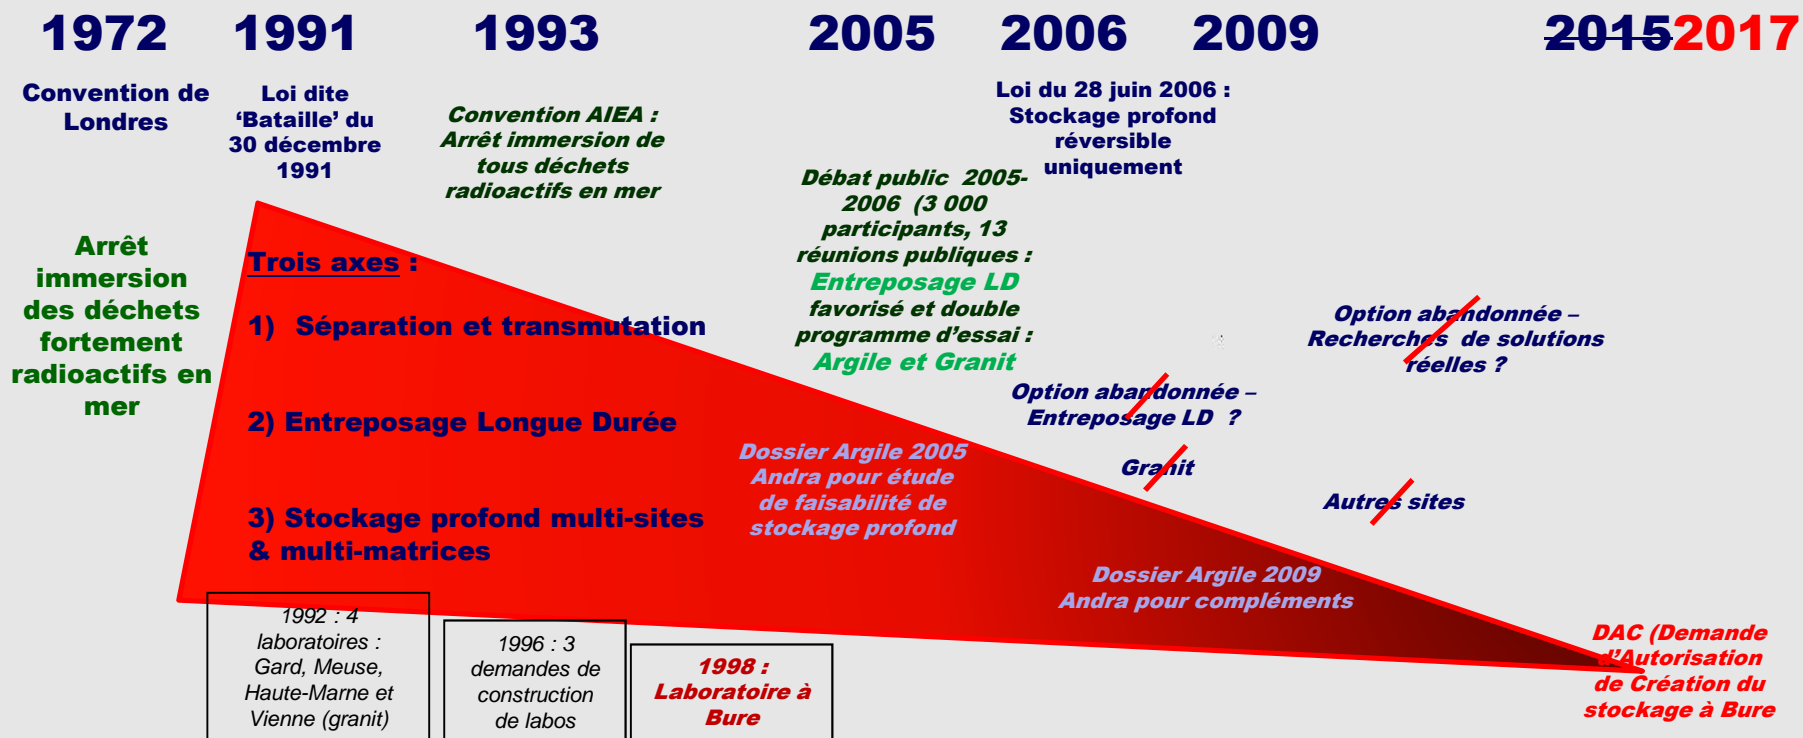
1972 1991 1993 2005 2006 2009 2015 2017

Convention de Londres

Loi dite 'Bataille' du 30 décembre 1991

Convention AIEA : Arrêt immersion de tous déchets radioactifs en mer

Loi du 28 juin 2006 : Stockage profond réversible uniquement

Débat public 2005-2006 (3 000 participants, 13 réunions publiques : Entreposage LD favorisé et double programme d'essai : Argile et Granit

Arrêt immersion des déchets fortement radioactifs en mer

Trois axes :

1) Séparation et transmutation

2) Entreposage Longue Durée

3) Stockage profond multi-sites & multi-matrices

Option abandonnée – Recherches de solutions réelles ?

Option abandonnée – Entreposage LD ?

Dossier Argile 2005 Andra pour étude de faisabilité de stockage profond

Granit

Autres sites

Dossier Argile 2009 Andra pour compléments

DAC (Demande d'Autorisation de Création du stockage à Bure

1992 : 4 laboratoires : Gard, Meuse, Haute-Marne et Vienne (granit)

1996 : 3 demandes de construction de labos

1998 : Laboratoire à Bure